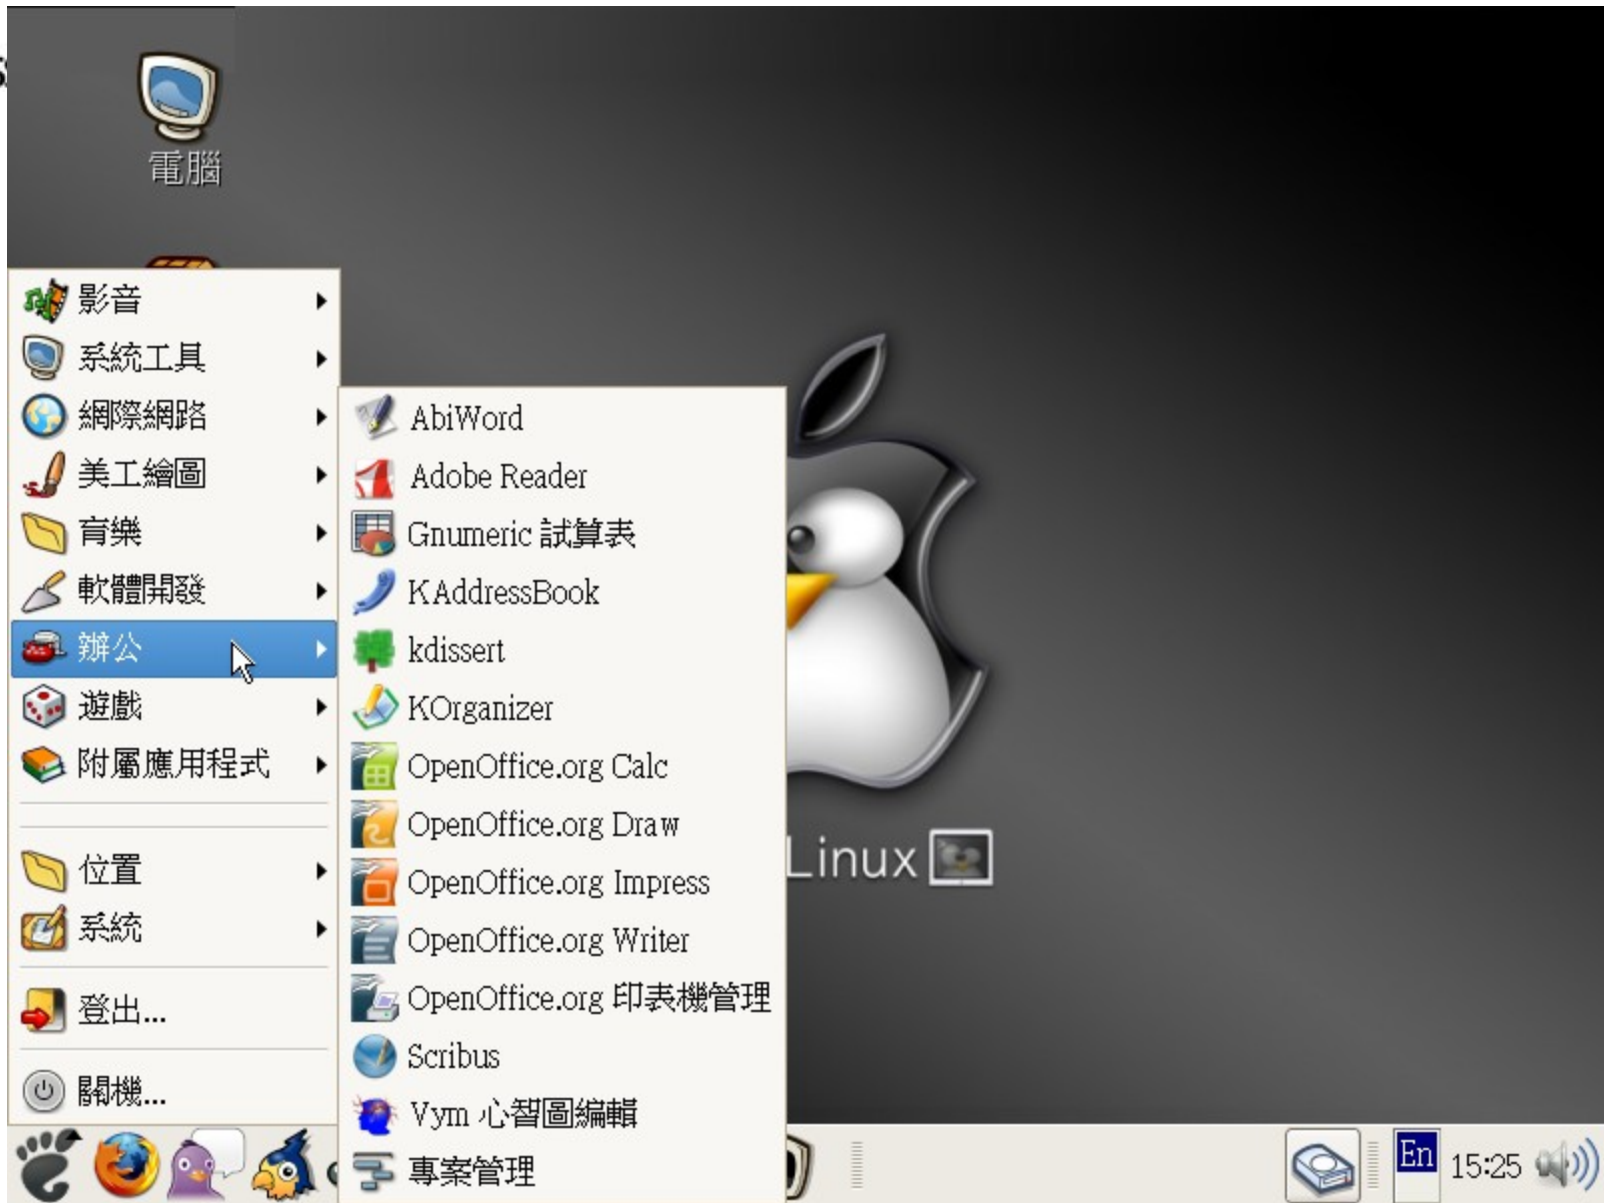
電腦

影音
系統工具
網際網路
美工繪圖
育樂
軟體開發
辦公
遊戲
附屬應用程式

位置
系統

登出...

關機...

AbiWord
Adobe Reader
Gnumeric 試算表
KAddressBook
kdissert
KOrganizer
OpenOffice.org Calc
OpenOffice.org Draw
OpenOffice.org Impress
OpenOffice.org Writer
OpenOffice.org 印表機管理
Scribus
Vym 心智圖編輯
專案管理

Linux

En 15:25